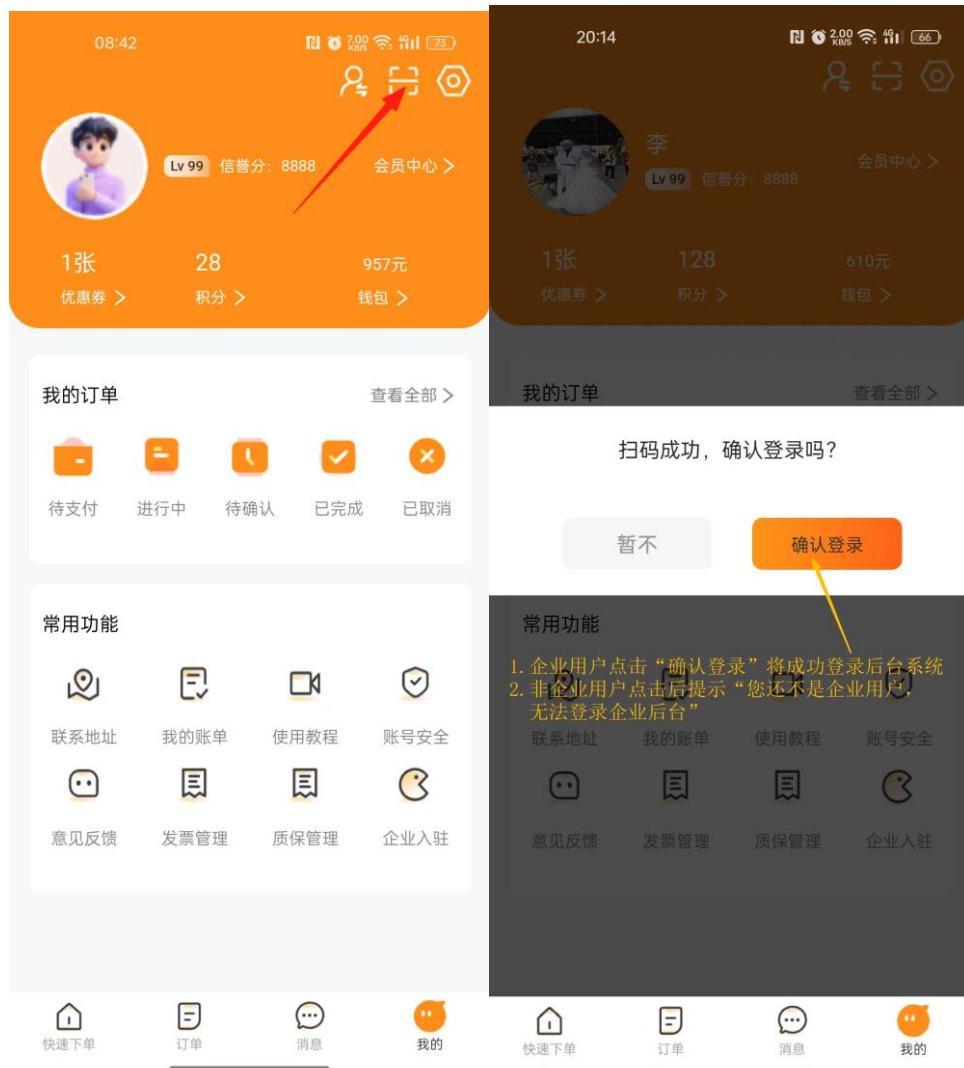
08:42

7.00 KB/S 73

Lv 99 信誉分：8888 会员中心 >

1张 优惠券 >
28 积分 >
957元 钱包 >

我的订单 查看全部 >

待支付 进行中 待确认 已完成 已取消

常用功能

联系地址 我的账单 使用教程 账号安全
意见反馈 发票管理 质保管理 企业入驻

快速下单 订单 消息 我的

20:14

2.00 KB/S 66

李
Lv 99 信誉分：8888 会员中心 >

1张 优惠券 >
128 积分 >
610元 钱包 >

我的订单 查看全部 >

扫码成功，确认登录吗？

暂不 确认登录

常用功能

1. 企业用户点击“确认登录”将成功登录后台系统
2. 非企业用户点击后提示“您还不是企业用户，无法登录企业后台”

联系地址 我的账单 使用教程 账号安全
意见反馈 发票管理 质保管理 企业入驻

快速下单 订单 消息 我的